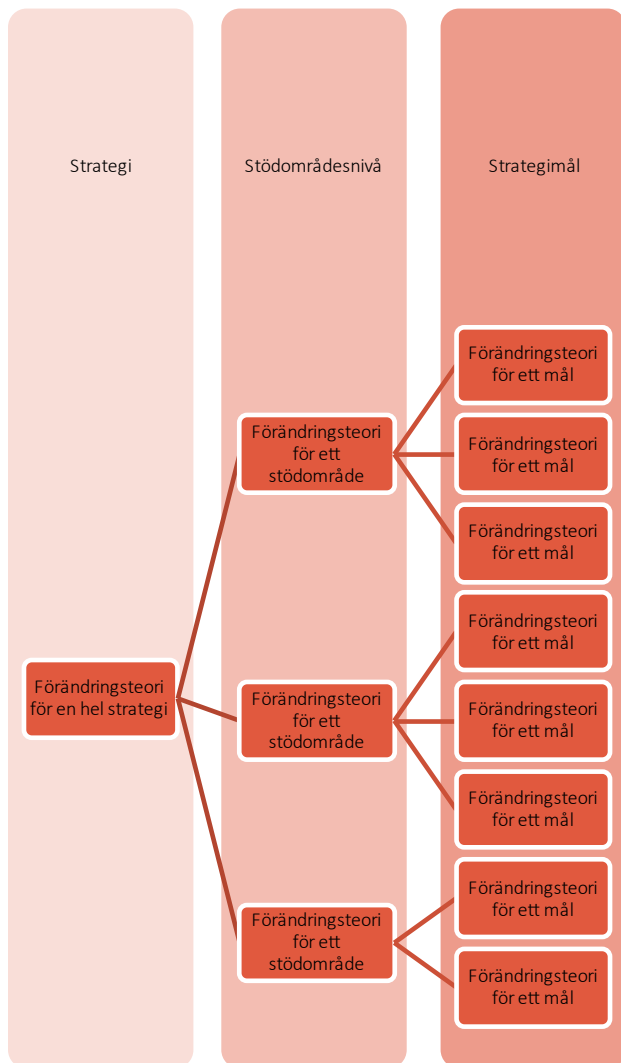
Strategi

Stödområdesnivå

Strategimål

Förändringsteori för ett mål

Förändringsteori för ett stödområde

Förändringsteori för ett mål

Förändringsteori för ett mål

Förändringsteori för ett mål

Förändringsteori för en hel strategi

Förändringsteori för ett stödområde

Förändringsteori för ett mål

Förändringsteori för ett mål

Förändringsteori för ett mål

Förändringsteori för ett stödområde

Förändringsteori för ett mål